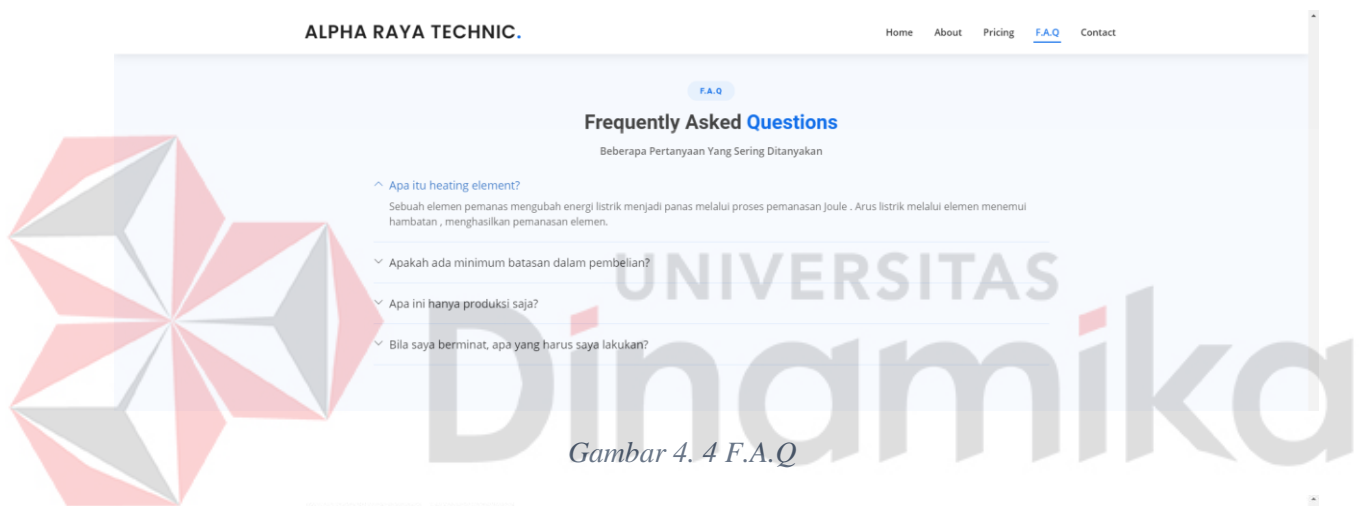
ALPHA RAYA TECHNIC.

Home About Pricing F.A.Q Contact

F.A.Q

Frequently Asked Questions

Beberapa Pertanyaan Yang Sering Ditanyakan

Apa itu heating element?

Sebuah elemen pemanas mengubah energi listrik menjadi panas melalui proses pemanasan Joule . Arus listrik melalui elemen menemui hambatan , menghasilkan pemanasan elemen.

Apakah ada minimum batasan dalam pembelian?

Apa ini hanya produksi saja?

Bila saya berminat, apa yang harus saya lakukan?

UNIVERSITAS

Dinamika

Gambar 4. 4 F.A.Q